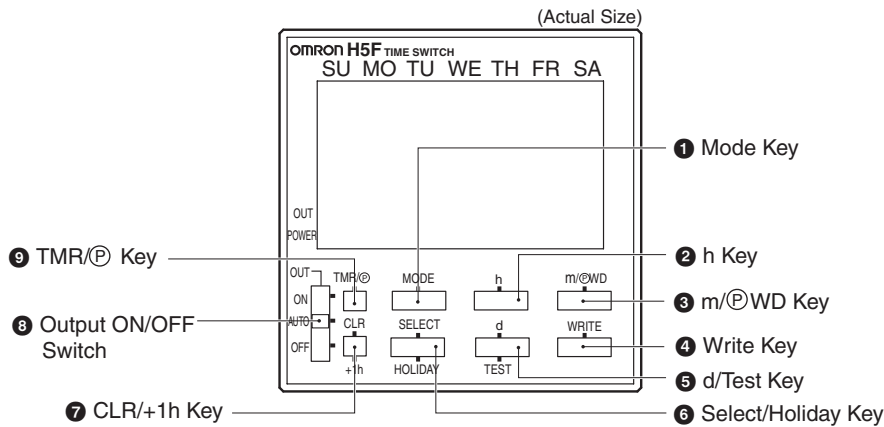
(Actual Size)

OMRON H5F TIME SWITCH

SU MO TU WE TH FR SA

OUT

POWER

OUT

ON

AUTO

OFF

TMR/Ⓟ

CLR

+1h

MODE

SELECT

HOLIDAY

h

d

TEST

m/ⓅWD

WRITE

❶ Mode Key

❷ h Key

❸ m/ⓅWD Key

❹ Write Key

❺ d/Test Key

❻ Select/Holiday Key

❼ CLR/+1h Key

❽ Output ON/OFF Switch

❾ TMR/Ⓟ Key